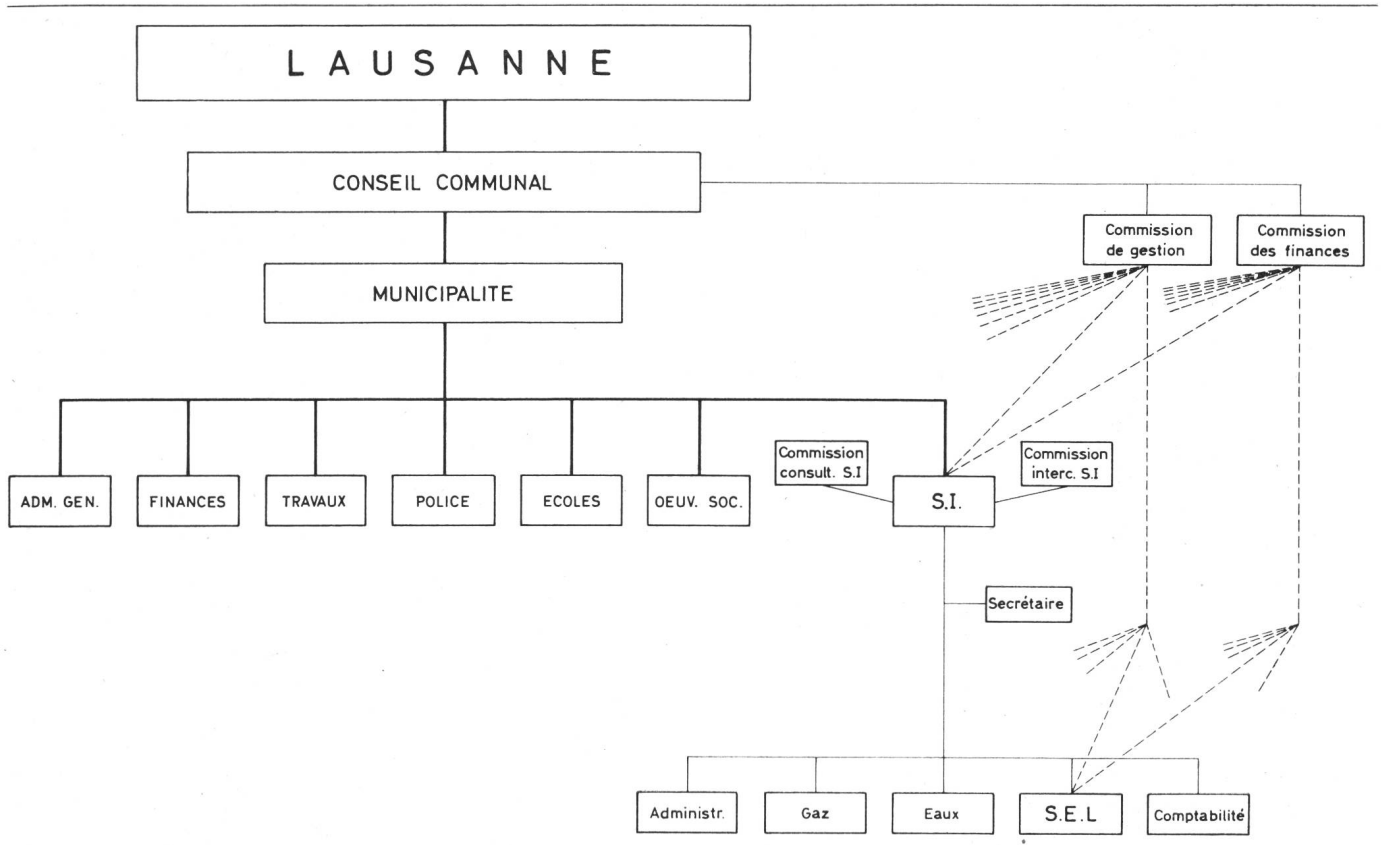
LAUSANNE

CONSEIL COMMUNAL

Commission de gestion

Commission des finances

MUNICIPALITE

ADM. GEN.

FINANCES

TRAVAUX

POLICE

ECOLES

OEUV. SOC.

Commission consult. S.I

S.I.

Commission interc. S.I

Secrétaire

Administr.

Gaz

Eaux

S.E.L

Comptabilité